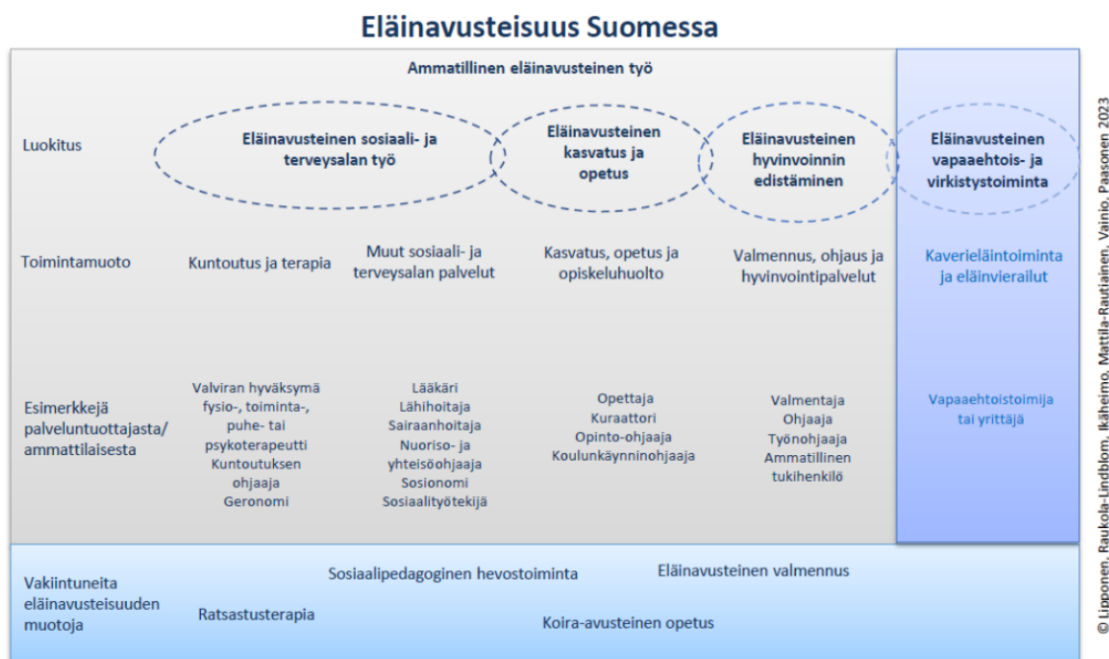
Eläinavusteisuus Suomessa

Ammatillinen eläinavusteinen työ

Luokitus

Eläinavusteinen sosiaali- ja terveysalan työ

Eläinavusteinen kasvatus ja opetus

Eläinavusteinen hyvinvoinnin edistäminen

Eläinavusteinen vapaaehtois- ja virkistystoiminta

Toimintamuoto

Kuntoutus ja terapia

Muut sosiaali- ja terveysalan palvelut

Kasvatus, opetus ja opiskeluhuolto

Valmennus, ohjaus ja hyvinvointipalvelut

Kaverieläintoiminta ja eläinvierailut

Esimerkkejä palveluntuottajasta/ ammattilaisesta

Valviran hyväksymä fysio-, toiminta-, puhe- tai psykoterapeutti
Kuntoutuksen ohjaaja
Geronomi

Lääkäri
Lähihoitaja
Sairaanhoitaja
Nuoriso- ja yhteisöohjaaja
Sosionomi
Sosiaalityötekijä

Opettaja
Kuraattori
Opinto-ohjaaja
Koulunkäynninohjaaja

Valmentaja
Ohjaaja
Työnohjaaja
Ammatillinen tukihenkilö

Vapaaehtoistoimija tai yrittäjä

Vakiintuneita eläinavusteisuuden muotoja

Sosiaalipedagoginen hevostoiminta

Eläinavusteinen valmennus

Ratsastusterapia

Koira-avusteinen opetus

© Lipponen, Raukola-Lindblom, Ikäheimo, Mattila-Rautiainen, Vainio, Paasonen 2023